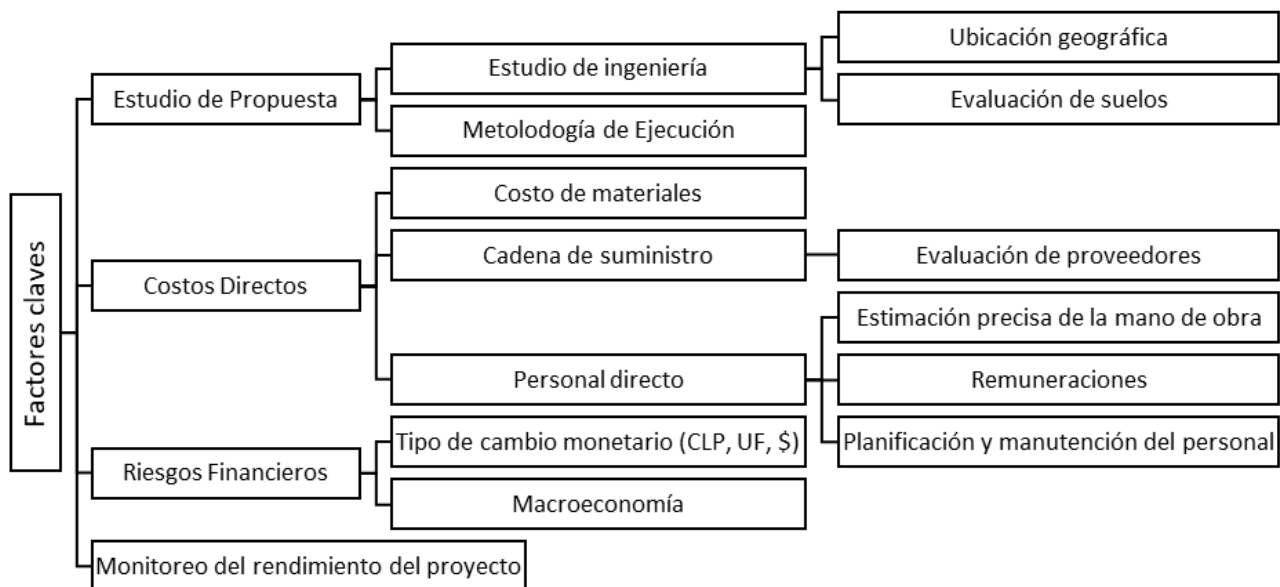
Factores claves

Estudio de Propuesta

Estudio de ingeniería

Ubicación geográfica

Evaluación de suelos

Metolodogía de Ejecución

Costos Directos

Costo de materiales

Cadena de suministro

Evaluación de proveedores

Personal directo

Estimación precisa de la mano de obra

Remuneraciones

Planificación y manutención del personal

Riesgos Financieros

Tipo de cambio monetario (CLP, UF, \$)

Macroeconomía

Monitoreo del rendimiento del proyecto